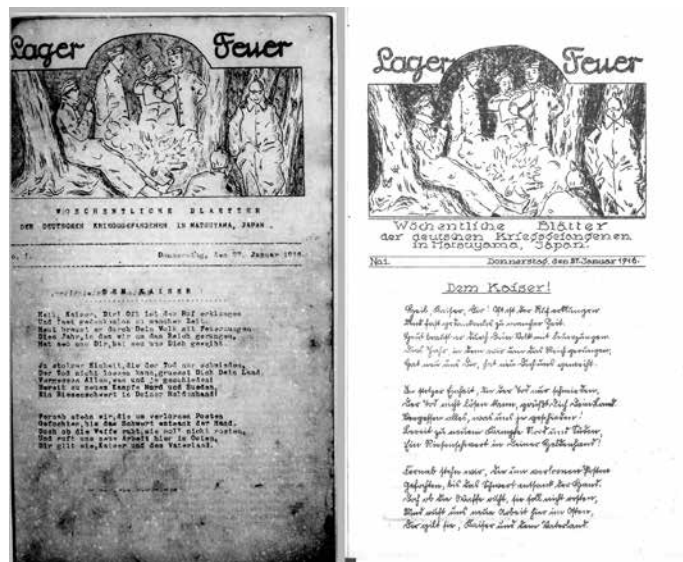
Lager Feuer

WOCHENTLICHE BLAETTER
DER DEUTSCHEN KRIEGSGEFANGENEN IN MATSUYAMA, JAPAN.

No. 1. Donnerstag, den 27. Januar 1916.

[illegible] DEM KAISER

Heil, Kaiser, Dir! Oft ist der Ruf erklungen
Und fest gehalten zu mancher Zeit.
Heil braust er durch Dein Volk mit Feierzungen
Dies Jahr, in dem wir um Dein Reich gerungen,
Hat uns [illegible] Dir, bei uns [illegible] geweiht.

In stolzer Einheit, die der Tod nur schmieden,
Der Tod nicht lösen kann, grüsst Dich Dein Land.
Vergessen Alles, was und je geschieden!
Bereit zu neuem Kampfe Nord und Süden,
Ein Riesenschwert in Deiner Heldenhand!

Fernab stehn wir, die um verlornen Posten
Gefochten, bis das Schwert entsank der Hand.
Doch ob die Waffe schlafe soll nicht rosten,
Und ruft uns neue Arbeit hier im Osten,
Sie gilt Dir, Kaiser und dem Vaterland.

Lager Feuer

Wöchentliche Blätter
der deutschen Kriegsgefangenen
in Matsuyama, Japan.

No1. Donnerstag, den 27. Januar 1916.

Dem Kaiser!

Heil, Kaiser, Dir! Oft ist der Ruf erklungen
Und fest gehalten zu mancher Zeit.
Heil braust er durch Dein Volk mit Feierzungen
Dies Jahr, in dem wir um Dein Reich gerungen,
Hat uns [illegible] Dir, bei uns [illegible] geweiht.

In stolzer Einheit, die der Tod nur schmieden,
Der Tod nicht lösen kann, grüsst Dich Dein Land.
Vergessen Alles, was und je geschieden!
Bereit zu neuem Kampfe Nord und Süden,
Ein Riesenschwert in Deiner Heldenhand!

Fernab stehn wir, die um verlornen Posten
Gefochten, bis das Schwert entsank der Hand.
Doch ob die Waffe schlafe, sie soll nicht rosten,
Und ruft uns neue Arbeit hier im Osten,
Sie gilt Dir, Kaiser und dem Vaterland.